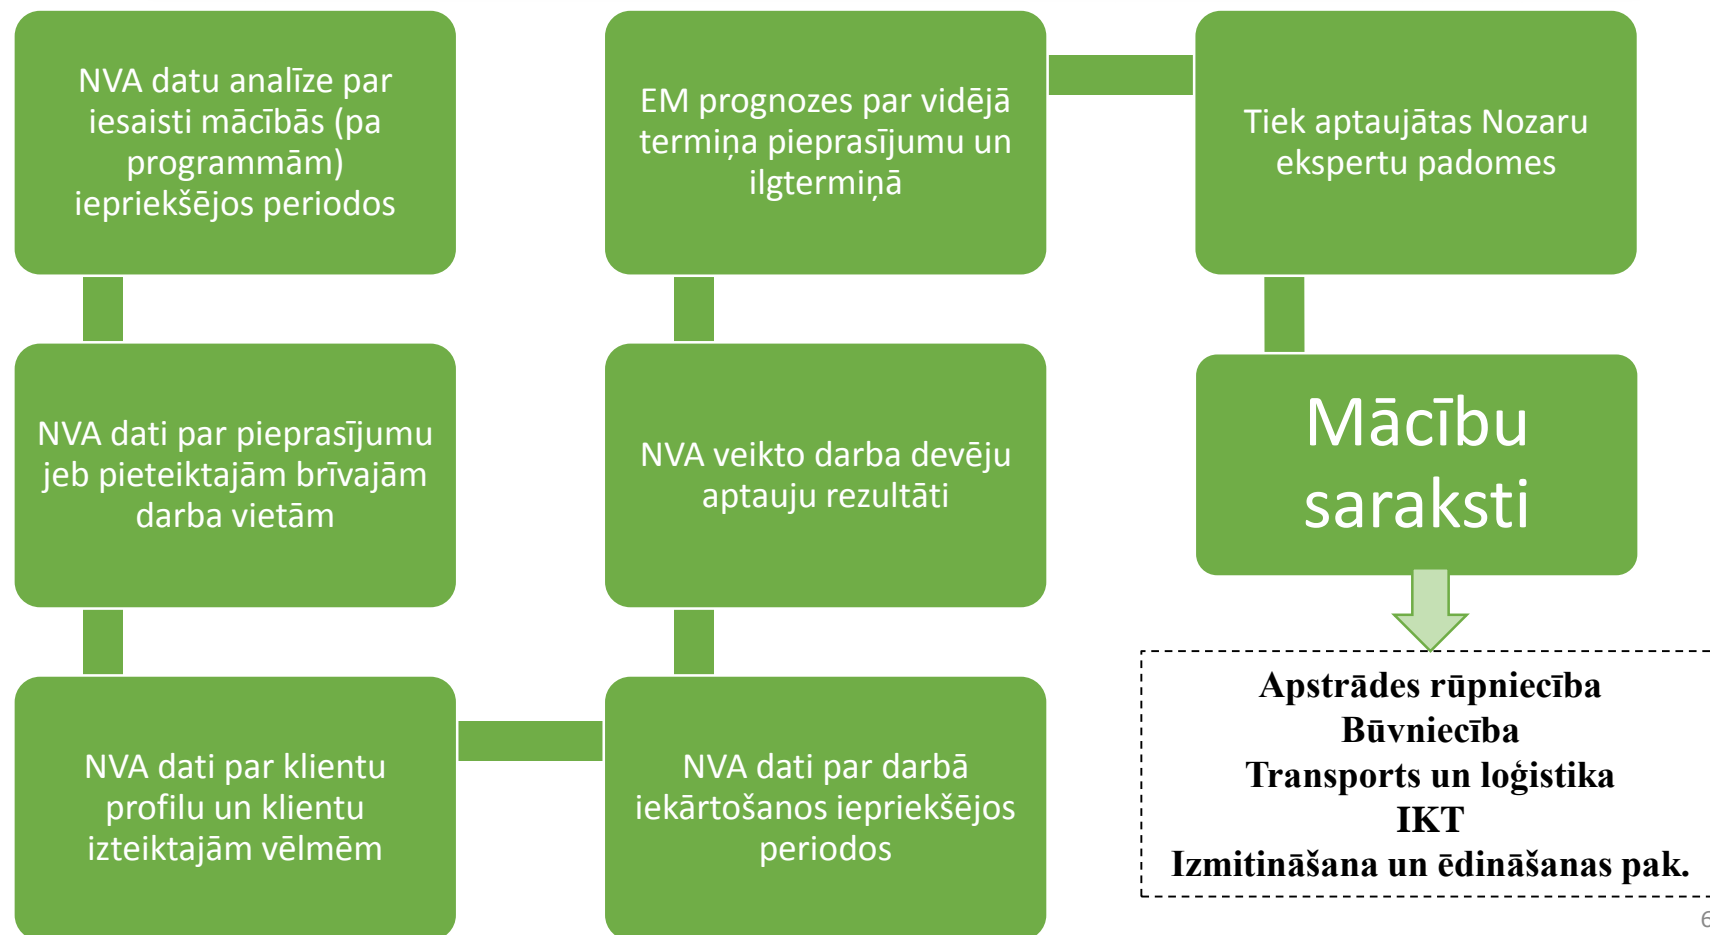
NVA datu analīze par iesaisti mācībās (pa programmām) iepriekšējos periodos

NVA dati par pieprasījumu jeb pieteiktajām brīvajām darba vietām

NVA dati par klientu profilu un klientu izteiktajām vēlmēm

NVA dati par darbā iekārtošanos iepriekšējos periodos

NVA veikto darba devēju aptauju rezultāti

EM prognozes par vidējā termiņa pieprasījumu un ilgtermiņā

Tiek aptaujātas Nozaru ekspertu padomes

Mācību saraksti

Apstrādes rūpniecība
Būvniecība
Transports un loģistika
IKT
Izmitināšana un ēdināšanas pak.

6